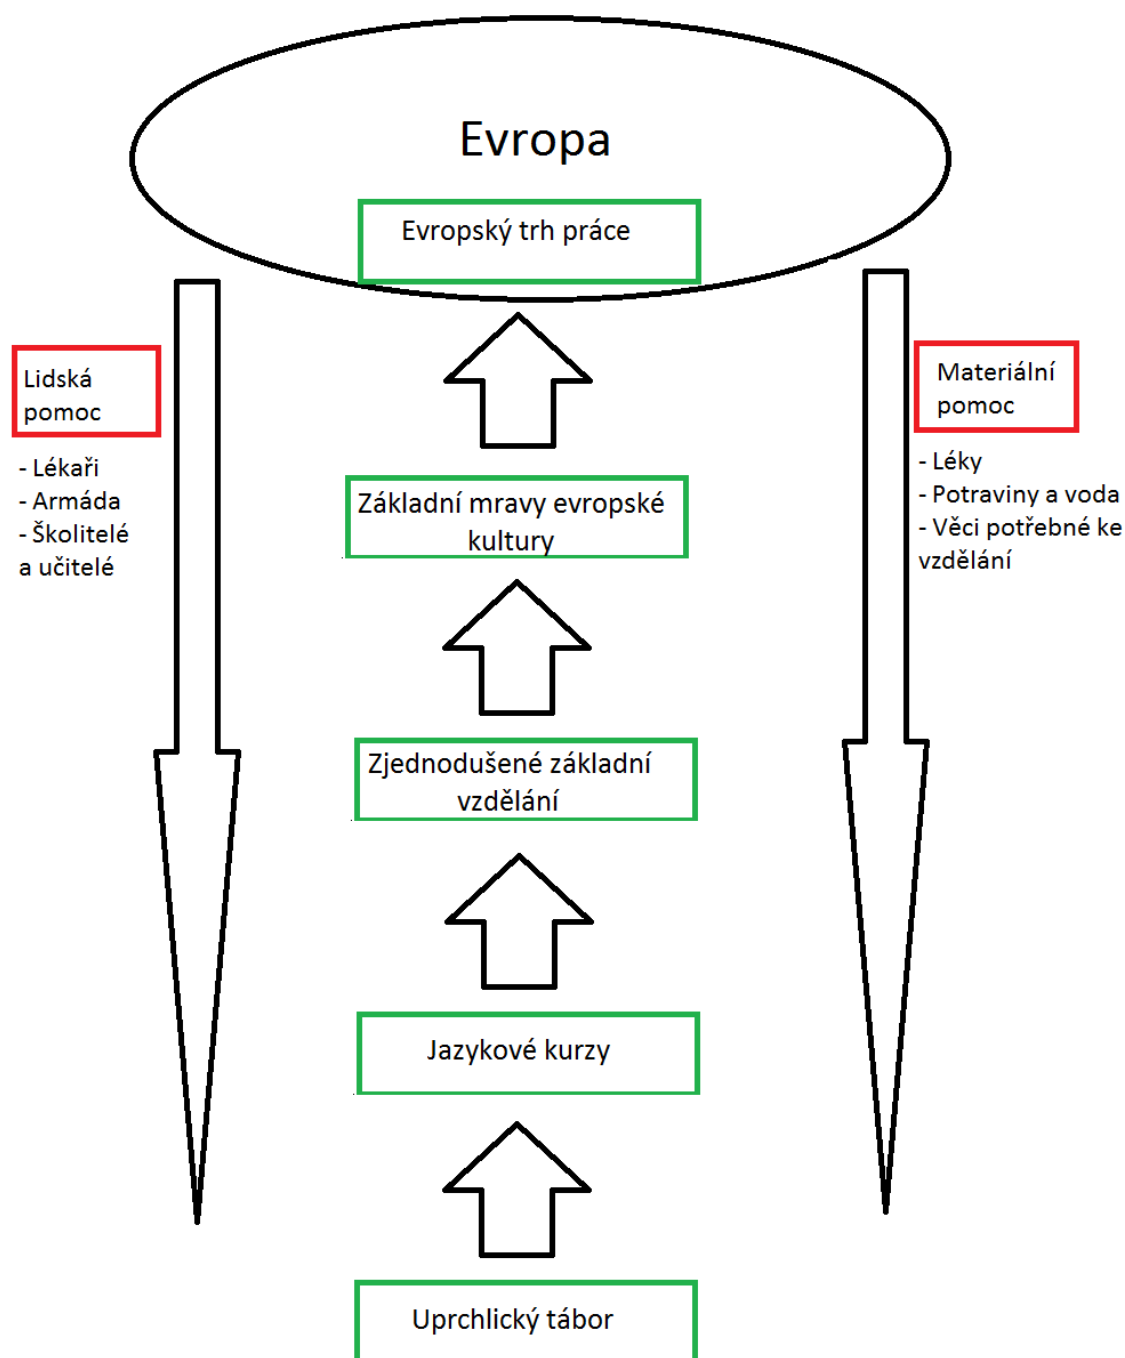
Evropa

Evropský trh práce

Lidská pomoc

- Lékaři
- Armáda
- Školitelé a učitelé

Materiální pomoc

- Léky
- Potraviny a voda
- Věci potřebné ke vzdělání

Základní mravy evropské kultury

Zjednodušené základní vzdělání

Jazykové kurzy

Uprchlický tábor